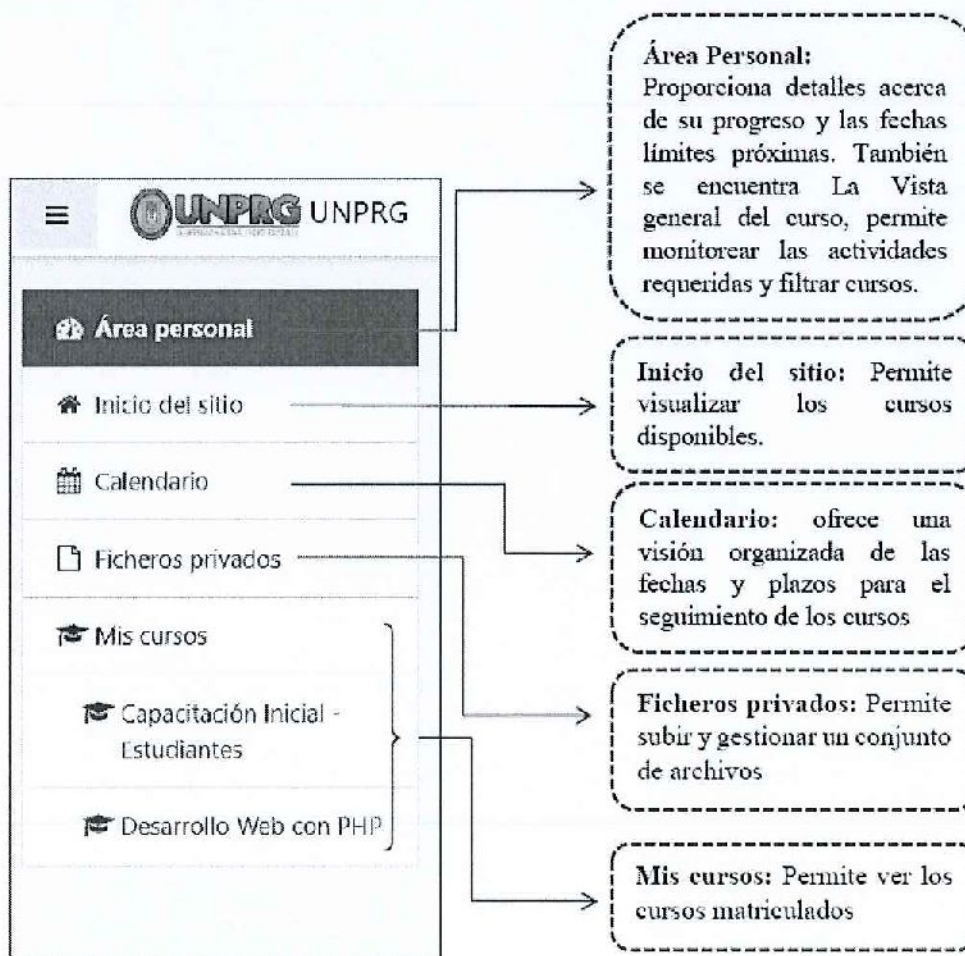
UNPRG UNPRG

Área personal

Inicio del sitio

Calendario

Ficheros privados

Mis cursos

Capacitación Inicial - Estudiantes

Desarrollo Web con PHP

Área Personal:
Proporciona detalles acerca de su progreso y las fechas límites próximas. También se encuentra La Vista general del curso, permite monitorear las actividades requeridas y filtrar cursos.

Inicio del sitio: Permite visualizar los cursos disponibles.

Calendario: ofrece una visión organizada de las fechas y plazos para el seguimiento de los cursos

Ficheros privados: Permite subir y gestionar un conjunto de archivos

Mis cursos: Permite ver los cursos matriculados